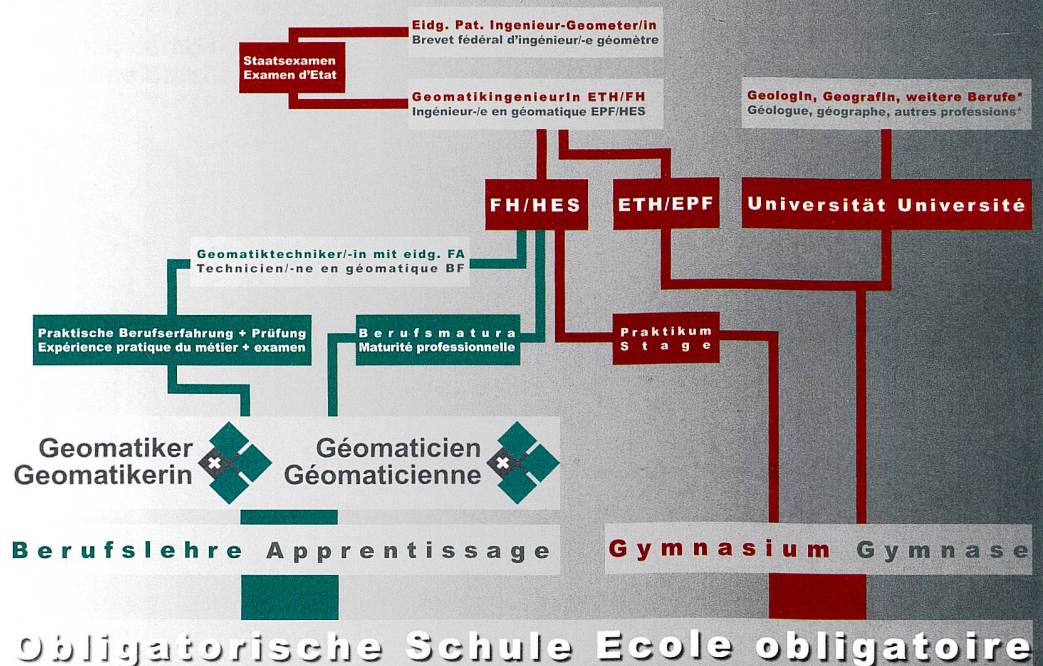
Staatsexamen
Examen d'Etat

Eidg. Pat. Ingenieur-Geometer/in
Brevet fédéral d'ingénieur/-e géomètre

GeomatikingenieurIn ETH/FH
Ingénieur-/e en géomatique EPF/HES

GeologIn, GeografIn, weitere Berufe*
Géologue, géographe, autres professions*

FH/HES

ETH/EPF

Universität Université

Geomatiktechniker/-in mit eidg. FA
Technicien/-ne en géomatique BF

Praktische Berufserfahrung + Prüfung
Expérience pratique du métier + examen

Berufsmatura
Maturité professionnelle

Praktikum
Stage

Geomatiker
Geomatikerin

Géomaticien
Géomaticienne

Berufslehre Apprentissage

Gymnasium Gymnase

Obligatorische Schule Ecole obligatoire